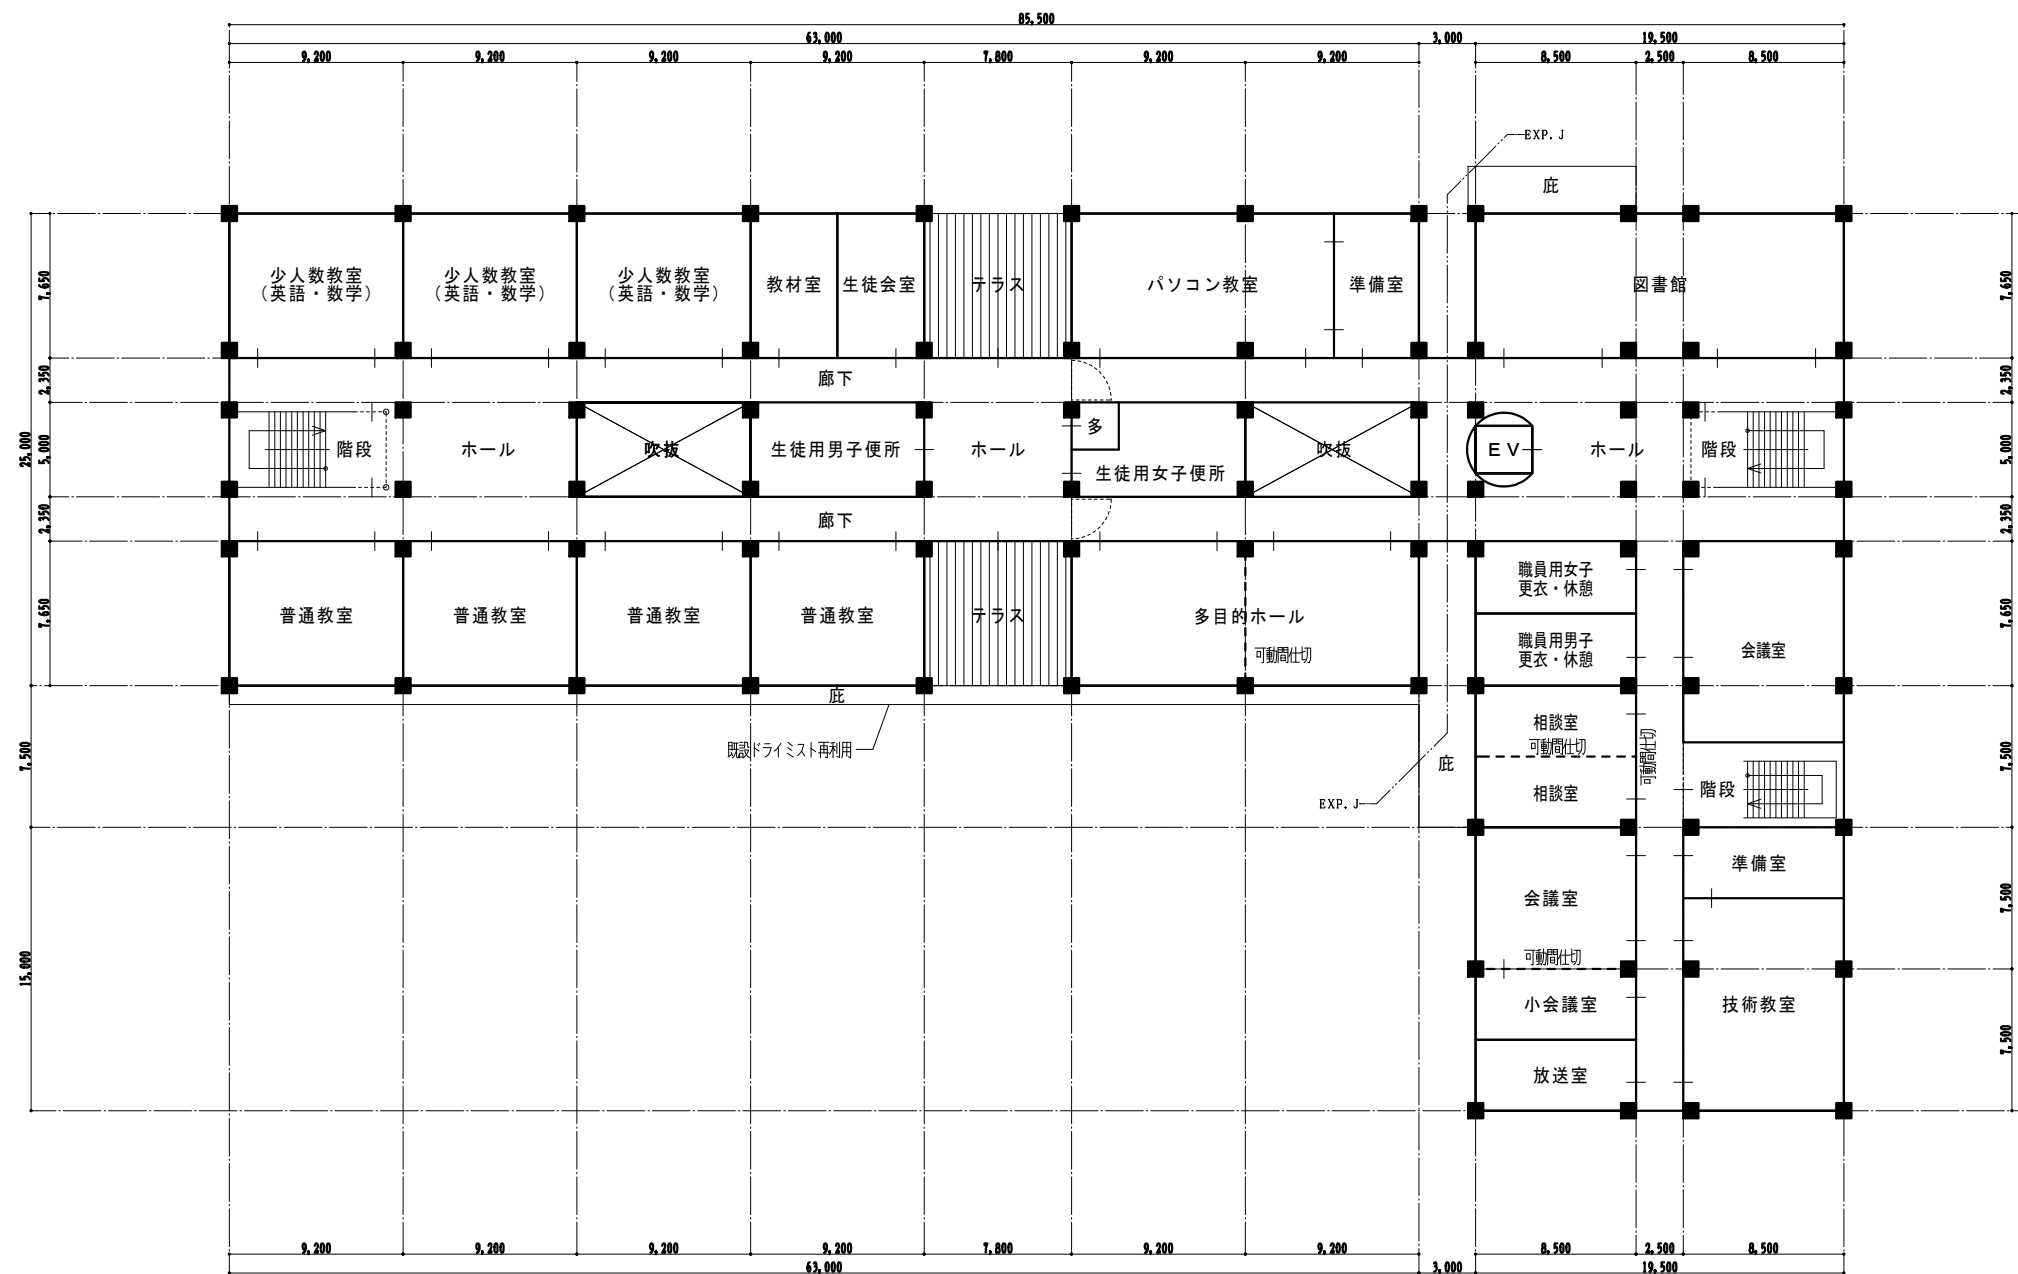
85,500
63,000
3,000
19,500
9,200 9,200 9,200 9,200 7,800 9,200 9,200
8,500 2,500 8,500

EXP. J

庇

少人数教室
（英語・数学）

少人数教室
（英語・数学）

少人数教室
（英語・数学）

教材室

生徒会室

テラス

パソコン教室

準備室

図書館

廊下

階段

ホール

吹抜

生徒用男子便所

ホール

多

生徒用女子便所

吹抜

EV

ホール

階段

廊下

普通教室

普通教室

普通教室

普通教室

テラス

多目的ホール

可動間仕切

職員用女子
更衣・休憩

職員用男子
更衣・休憩

会議室

庇

既設ドライミスト再利用

相談室
可動間仕切

相談室

可動間仕切

階段

EXP. J

庇

準備室

会議室

可動間仕切

小会議室

技術教室

放送室

7,650
2,350
5,000
2,350
7,650
7,500
25,000
15,000
7,650
2,350
5,000
2,350
7,650
7,500
7,500
7,500

9,200 9,200 9,200 9,200 7,800 9,200 9,200
8,500 2,500 8,500
63,000
3,000
19,500